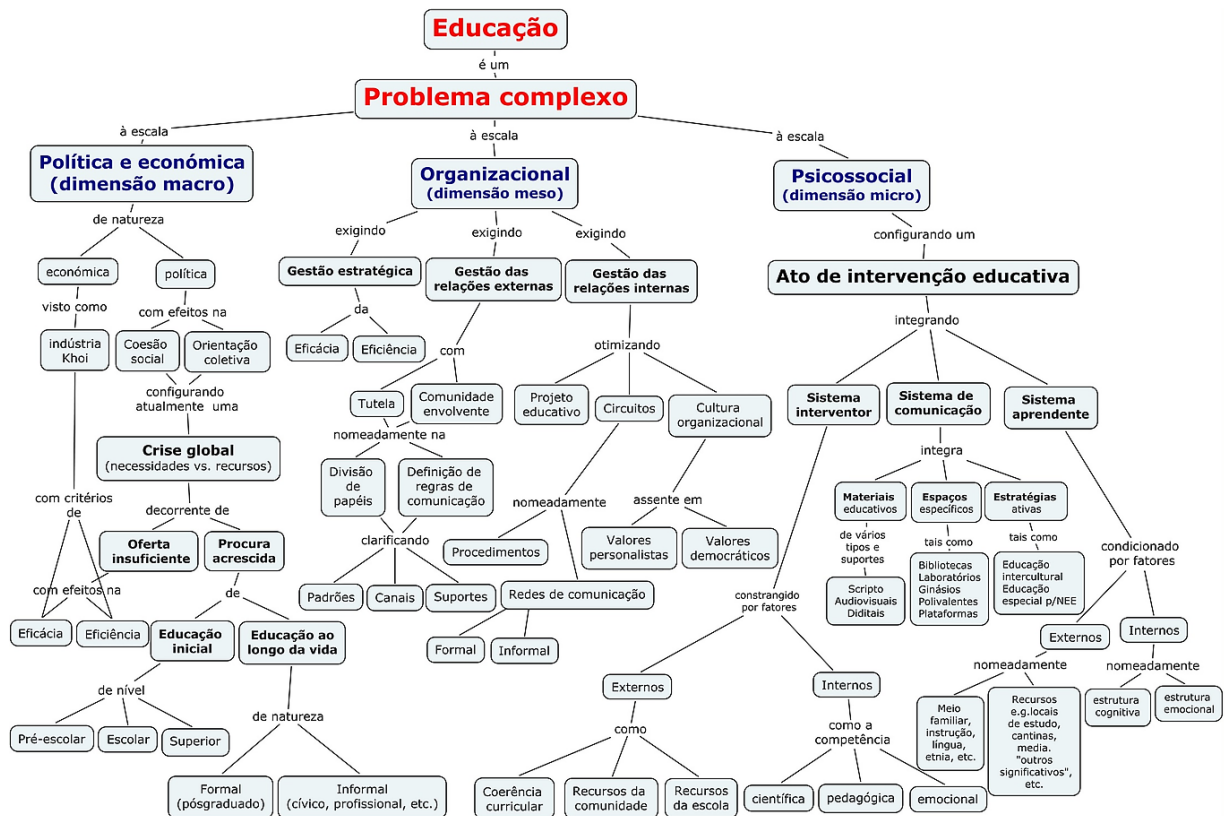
Educação
é um
Problema complexo
à escala
Política e económica (dimensão macro)
de natureza
económica
visto como
indústria Khoi
com critérios de
com efeitos na
Eficácia
Eficiência
política
com efeitos na
Coesão social
Orientação coletiva
configurando atualmente uma
Crise global (necessidades vs. recursos)
decorrente de
Oferta insuficiente
Procura acrescida
de
Educação inicial
de nível
Pré-escolar
Escolar
Superior
Educação ao longo da vida
de natureza
Formal (pósgraduado)
Informal (cívico, profissional, etc.)
à escala
Organizacional (dimensão meso)
exigindo
Gestão estratégica
da
Eficácia
Eficiência
exigindo
Gestão das relações externas
com
Tutela
Comunidade envolvente
nomeadamente na
Divisão de papéis
Definição de regras de comunicação
clarificando
Padrões
Canais
Suportes
exigindo
Gestão das relações internas
otimizando
Projeto educativo
Circuitos
Cultura organizacional
nomeadamente
Procedimentos
Redes de comunicação
Formal
Informal
assente em
Valores personalistas
Valores democráticos
à escala
Psicossocial (dimensão micro)
configurando um
Ato de intervenção educativa
integrando
Sistema interventor
constrangido por fatores
Externos
como
Coerência curricular
Recursos da comunidade
Recursos da escola
Internos
como a competência
científica
pedagógica
emocional
Sistema de comunicação
integra
Materiais educativos
de vários tipos e suportes
Scripto Audiovisuais Diditais
Espaços específicos
tais como
Bibliotecas Laboratórios Ginásios Polivalentes Plataformas
Estratégias ativas
tais como
Educação intercultural Educação especial p/NEE
Sistema aprendente
condicionado por fatores
Externos
nomeadamente
Meio familiar, instrução, língua, etnia, etc.
Recursos e.g.locais de estudo, cantinas, media. "outros significativos", etc.
Internos
nomeadamente
estrutura cognitiva
estrutura emocional